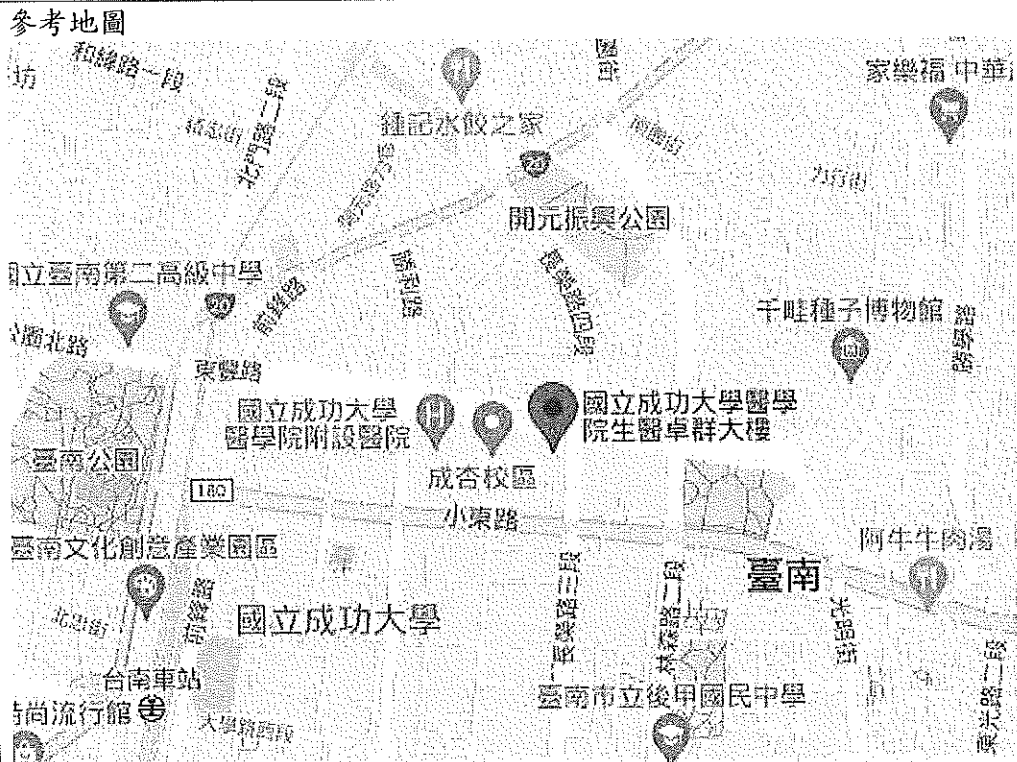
參考地圖

坊
和緯路一段
北門路一段
鍾記水餃之家
開元振興公園
國立臺南第二高級中學
勝利路
前鋒路
東豐路
家樂福 中華
千畦種子博物館
國立成功大學醫學院附設醫院
成杏校區
國立成功大學醫學院生醫卓群大樓
小東路
180
臺南公園
臺南文化創意產業園區
國立成功大學
北忠街
台南車站
時尚流行館
大學路西段
臺南
阿牛牛肉湯
臺南市立後甲國民中學
長榮路四段
光明街
林森路一段
東寧路